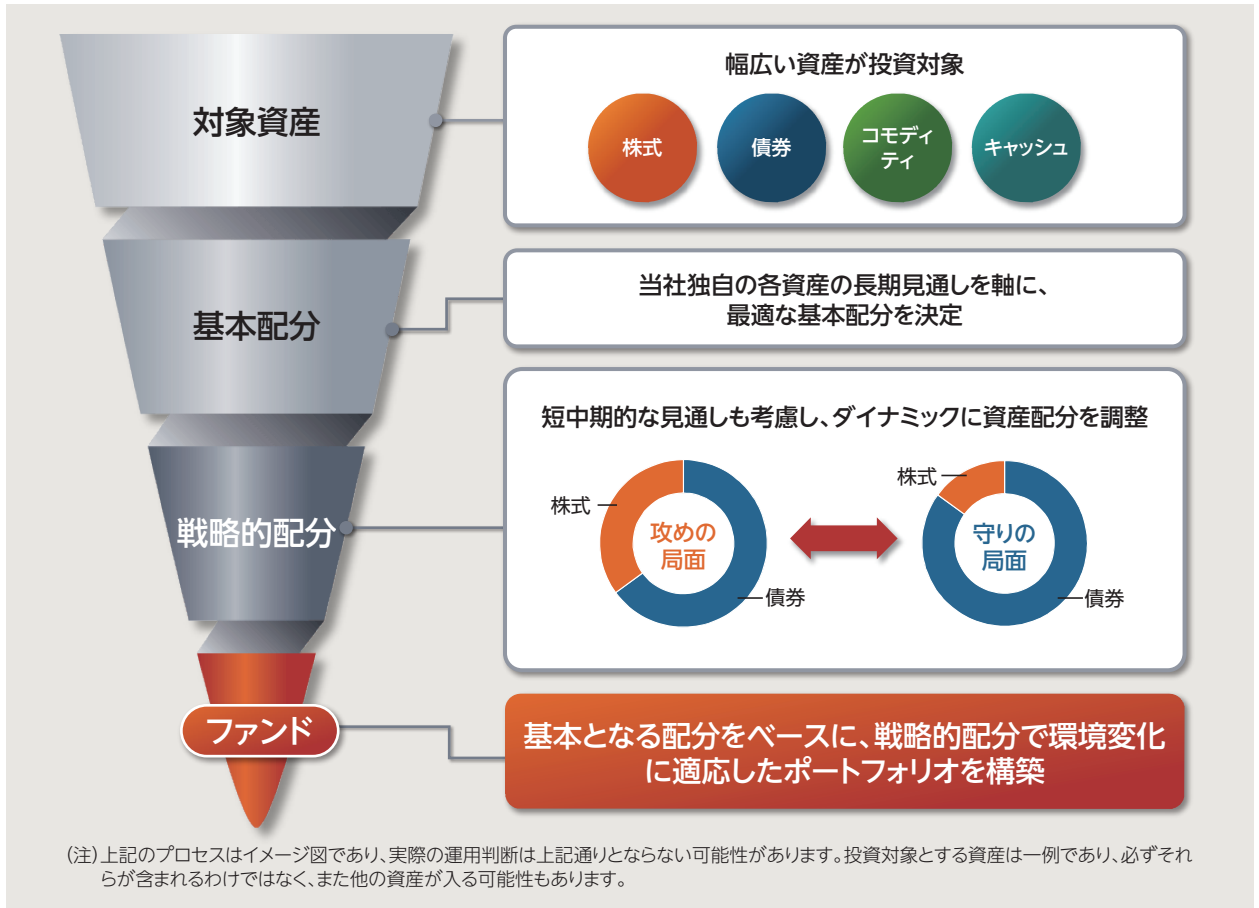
対象資産

幅広い資産が投資対象

株式

債券

コモディティ

キャッシュ

基本配分

当社独自の各資産の長期見通しを軸に、最適な基本配分を決定

戦略的配分

短中期的な見通しも考慮し、ダイナミックに資産配分を調整

株式

攻めの局面

債券

株式

守りの局面

債券

ファンド

基本となる配分をベースに、戦略的配分で環境変化に適応したポートフォリオを構築

(注)上記のプロセスはイメージ図であり、実際の運用判断は上記通りとならない可能性があります。投資対象とする資産は一例であり、必ずそれらが含まれるわけではなく、また他の資産が入る可能性もあります。